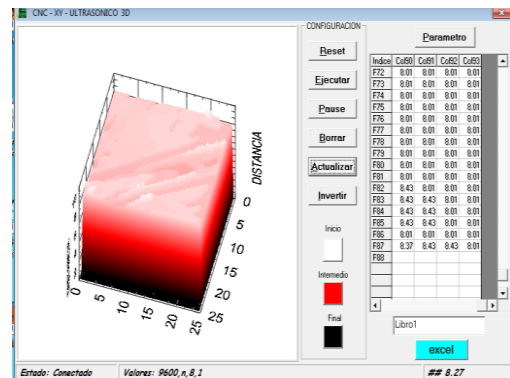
CNC - XY - ULTRASONICO 3D

DISTANCIA

0
5
10
15
20
25

0
5
10
15
20
25

CONFIGURACION

Reset

Ejecutar

Pause

Borrar

Actualizar

Invertir

Inicio

Intermedio

Final

Parametro

| Indice | Col90 | Col91 | Col92 | Col93 |
|---|---|---|---|---|
| F72 | 8.01 | 8.01 | 8.01 | 8.01 |
| F73 | 8.01 | 8.01 | 8.01 | 8.01 |
| F74 | 8.01 | 8.01 | 8.01 | 8.01 |
| F75 | 8.01 | 8.01 | 8.01 | 8.01 |
| F76 | 8.01 | 8.01 | 8.01 | 8.01 |
| F77 | 8.01 | 8.01 | 8.01 | 8.01 |
| F78 | 8.01 | 8.01 | 8.01 | 8.01 |
| F79 | 8.01 | 8.01 | 8.01 | 8.01 |
| F80 | 8.01 | 8.01 | 8.01 | 8.01 |
| F81 | 8.01 | 8.01 | 8.01 | 8.01 |
| F82 | 8.43 | 8.01 | 8.01 | 8.01 |
| F83 | 8.43 | 8.43 | 8.01 | 8.01 |
| F84 | 8.43 | 8.43 | 8.01 | 8.01 |
| F85 | 8.43 | 8.43 | 8.01 | 8.01 |
| F86 | 8.01 | 8.01 | 8.01 | 8.01 |
| F87 | 8.37 | 8.43 | 8.43 | 8.01 |
| F88 | | | | |

Libro1

excel

Estado: Conectado

Valores: 9600,n,8,1

## 8.27